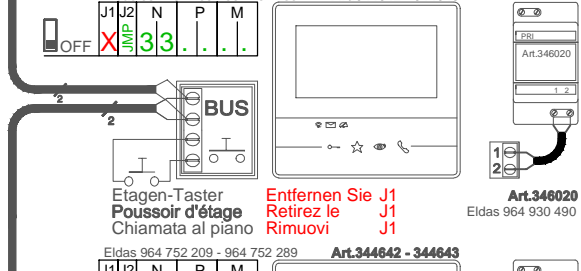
OFF

| J1 | J2 | N | P | M |
|---|---|---|---|---|
| X | JMP | 3 3 | . . | . . |

2

2

BUS

PRI

Art.346020

1 2

1
2

Etagen-Taster
Poussoir d'étage
Chiamata al piano

Entfernen Sie J1
Retirez le J1
Rimuovi J1

Art.346020
Eldas 964 930 490

Eldas 964 752 209 - 964 752 289
Art.344642 - 344643

| J1 | J2 | N | P | M |
|---|---|---|---|---|